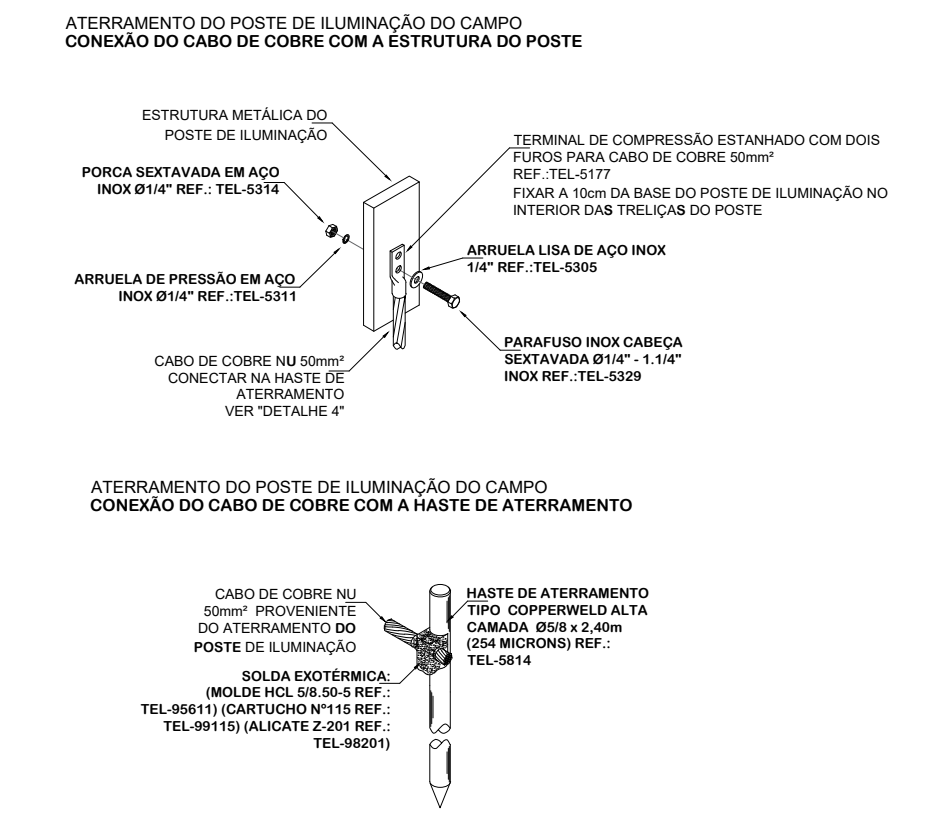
ATERRAMENTO DO POSTE DE ILUMINAÇÃO DO CAMPO
**CONEXÃO DO CABO DE COBRE COM A ESTRUTURA DO POSTE**

ESTRUTURA METÁLICA DO POSTE DE ILUMINAÇÃO

PORCA SEXTAVADA EM AÇO INOX Ø1/4" REF.: TEL-5314

TERMINAL DE COMPRESSÃO ESTANHADO COM DOIS FUROS PARA CABO DE COBRE 50mm²
REF.:TEL-5177
FIXAR A 10cm DA BASE DO POSTE DE ILUMINAÇÃO NO INTERIOR DAS TRELIÇAS DO POSTE

ARRUELA LISA DE AÇO INOX 1/4" REF.:TEL-5305

ARRUELA DE PRESSÃO EM AÇO INOX Ø1/4" REF.:TEL-5311

PARAFUSO INOX CABEÇA SEXTAVADA Ø1/4" - 1.1/4" INOX REF.:TEL-5329

CABO DE COBRE NU 50mm²
CONECTAR NA HASTE DE ATERRAMENTO
VER "DETALHE 4"

ATERRAMENTO DO POSTE DE ILUMINAÇÃO DO CAMPO
**CONEXÃO DO CABO DE COBRE COM A HASTE DE ATERRAMENTO**

CABO DE COBRE NU 50mm² PROVENIENTE DO ATERRAMENTO DO POSTE DE ILUMINAÇÃO

HASTE DE ATERRAMENTO TIPO COPPERWELD ALTA CAMADA Ø5/8 x 2,40m (254 MICRONS) REF.: TEL-5814

SOLDA EXOTÉRMICA: (MOLDE HCL 5/8.50-5 REF.: TEL-95611) (CARTUCHO Nº115 REF.: TEL-99115) (ALICATE Z-201 REF.: TEL-98201)